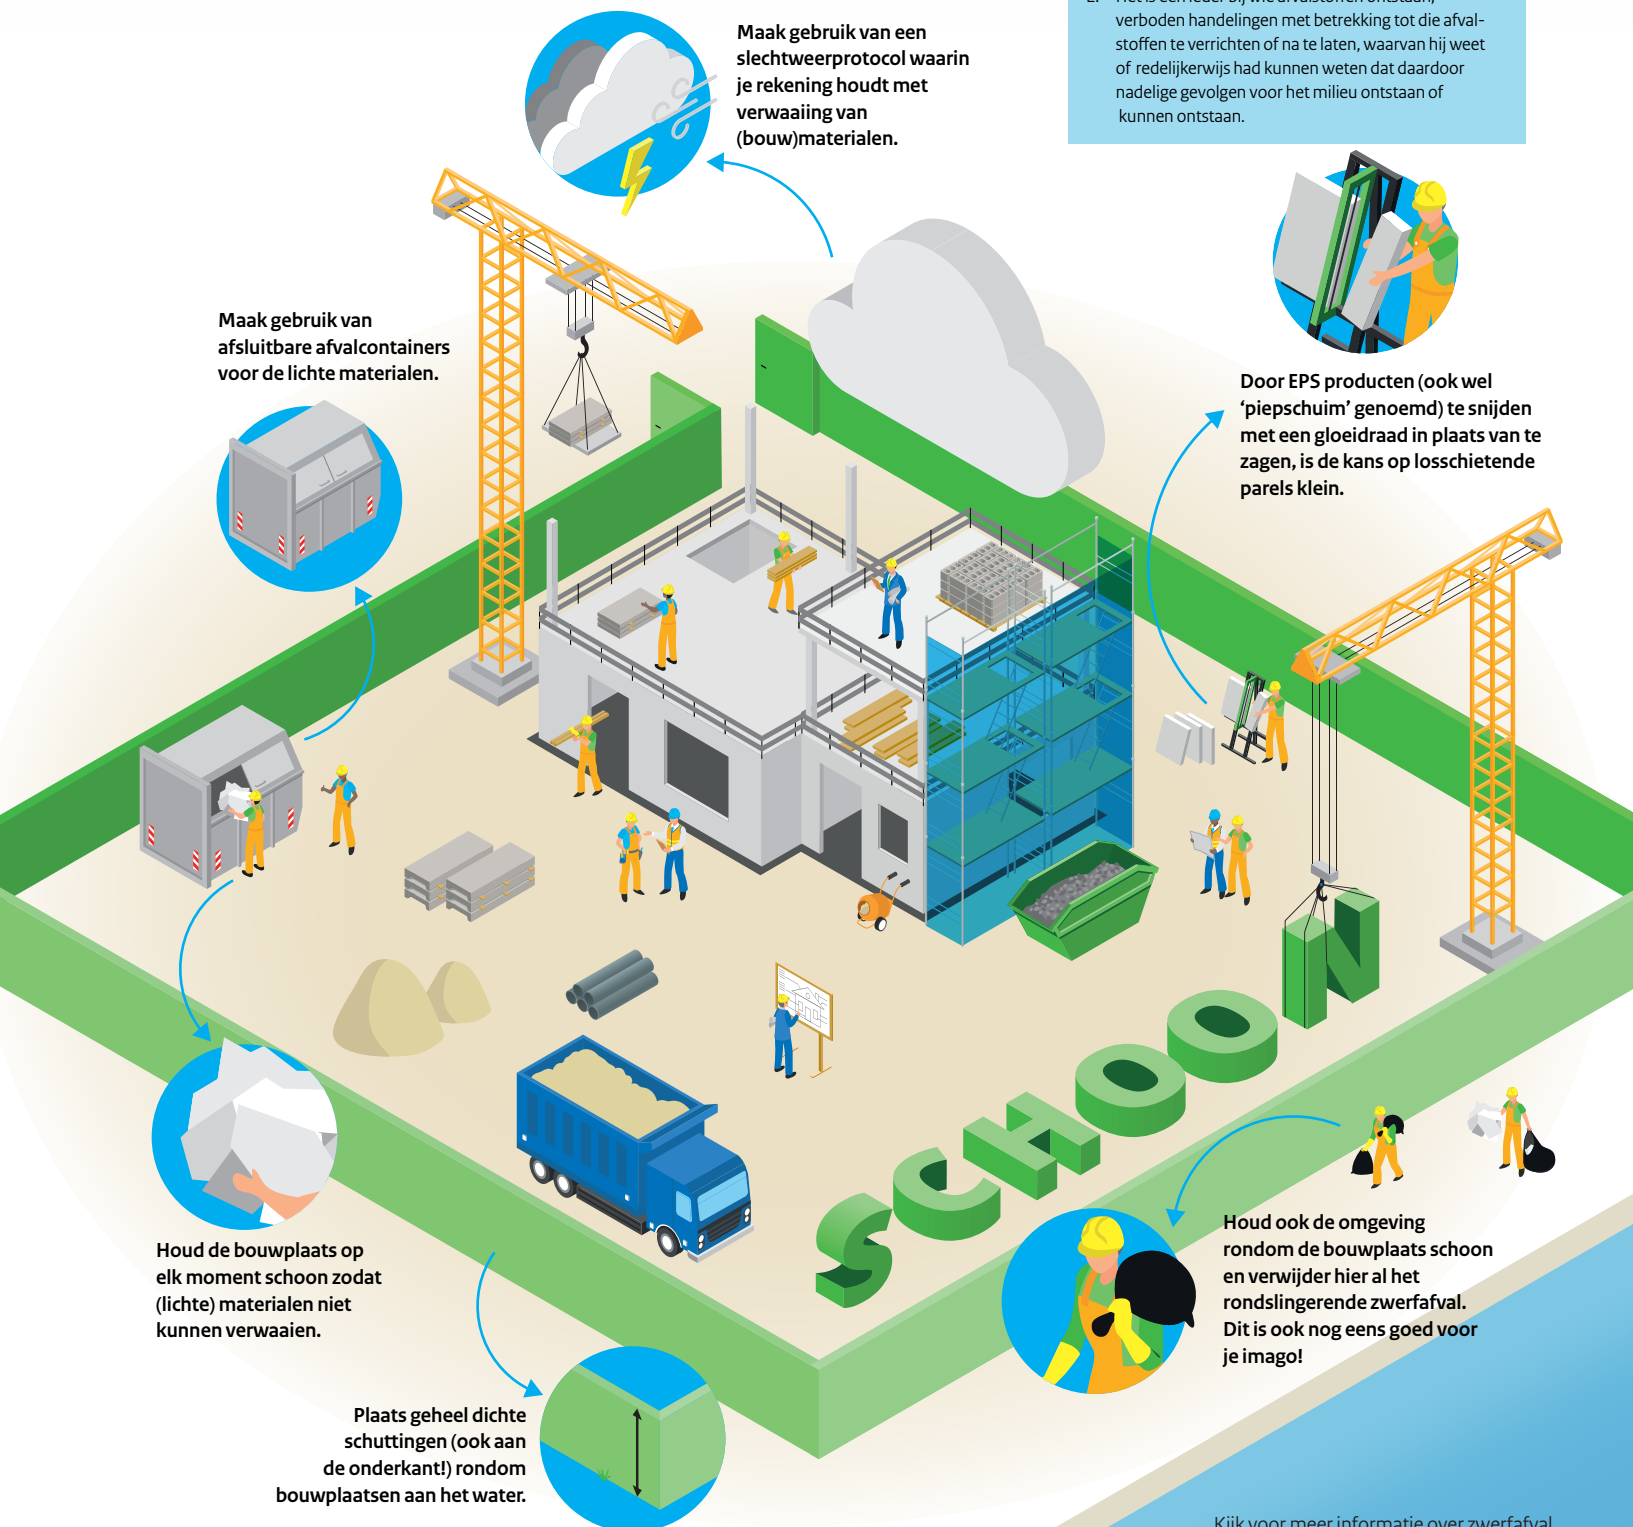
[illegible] verboden handelingen met betrekking tot die afvalstoffen te verrichten of na te laten, waarvan hij weet of redelijkerwijs had kunnen weten dat daardoor nadelige gevolgen voor het milieu ontstaan of kunnen ontstaan.

Maak gebruik van een slechtweerprotocol waarin je rekening houdt met verwaaiing van (bouw)materialen.

Maak gebruik van afsluitbare afvalcontainers voor de lichte materialen.

Door EPS producten (ook wel ‘piepschuim’ genoemd) te snijden met een gloeidraad in plaats van te zagen, is de kans op losschietende parels klein.

SCHOON

Houd de bouwplaats op elk moment schoon zodat (lichte) materialen niet kunnen verwaaien.

Houd ook de omgeving rondom de bouwplaats schoon en verwijder hier al het rondslingerende zwerfafval. Dit is ook nog eens goed voor je imago!

Plaats geheel dichte schuttingen (ook aan de onderkant!) rondom bouwplaatsen aan het water.

Kijk voor meer informatie over zwerfafval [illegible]